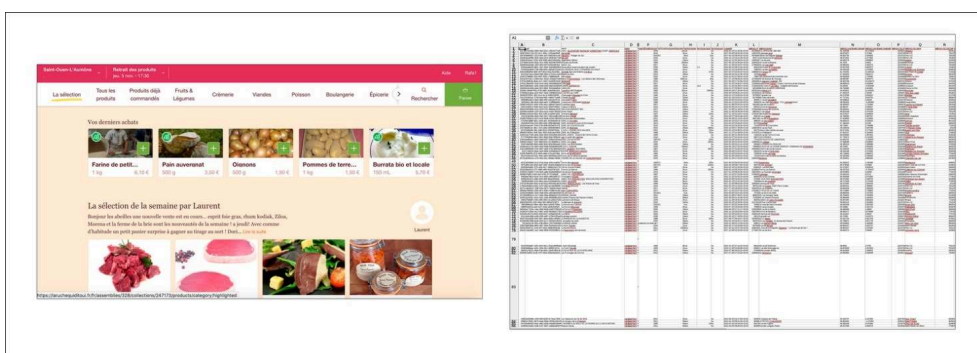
Saint-Ouen-L'Aumône
Retrait des produits
jeu. 5 mai. - 17:30
Aide
Rafa

La sélection
Tous les produits
Produits déjà commandés
Fruits & Légumes
Crèmerie
Viandes
Poisson
Boulangerie
Épicerie
Rechercher
Panier

Vos derniers achats

Farine de petit...
1 kg
6,10 €

Pain auvergnat
500 g
3,60 €

Oignons
500 g
1,80 €

Pommes de terre...
1 kg
1,60 €

Burrata bio et locale
150 mL
5,70 €

La sélection de la semaine par Laurent

Bonjour les abeilles une nouvelle vente est en cours... esprit foie gras, thon kodiak, Elisa, Moreno et la ferme de la brie sont les nouveautés de la semaine ! a jeudi! Avec comme d'habitude un petit panier surprise à gagner au tirage au sort ! Deni... Lire la suite

Laurent

https://laruchequiditoui.fr/fr/assemblies/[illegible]/collections/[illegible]/products/category/highlighted

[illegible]